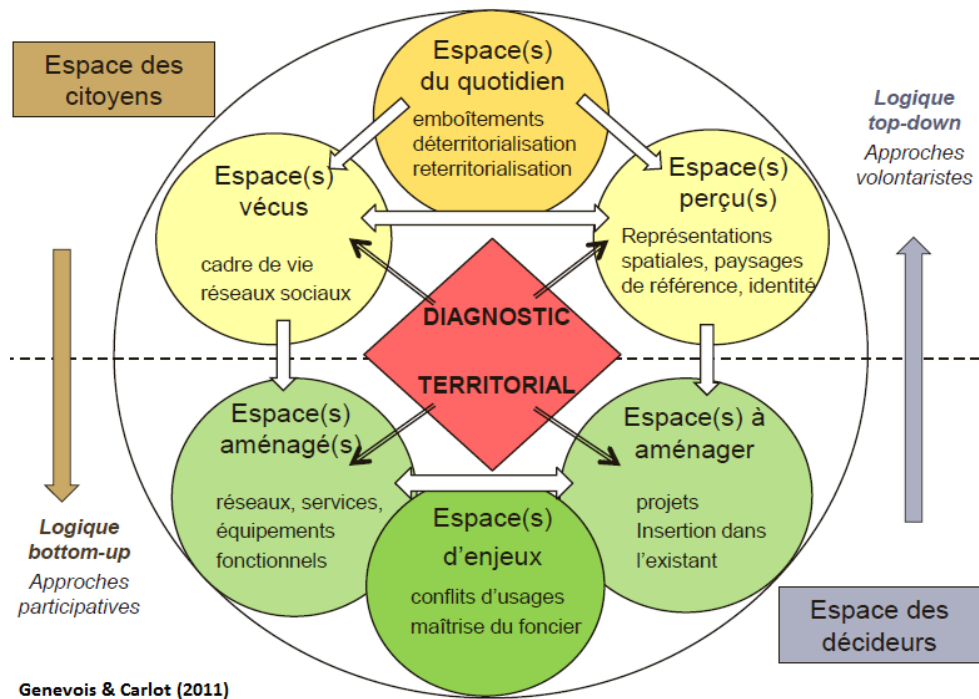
Espace des citoyens

Espace(s) du quotidien
emboîtements
déterritorialisation
reterritorialisation

Logique top-down
Approches volontaristes

Espace(s) vécus
cadre de vie
réseaux sociaux

Espace(s) perçu(s)
Représentations spatiales, paysages de référence, identité

DIAGNOSTIC TERRITORIAL

Espace(s) aménagé(s)
réseaux, services, équipements fonctionnels

Espace(s) à aménager
projets
Insertion dans l'existant

Espace(s) d'enjeux
conflits d'usages
maîtrise du foncier

Logique bottom-up
Approches participatives

Espace des décideurs

Genevois & Carlot (2011)